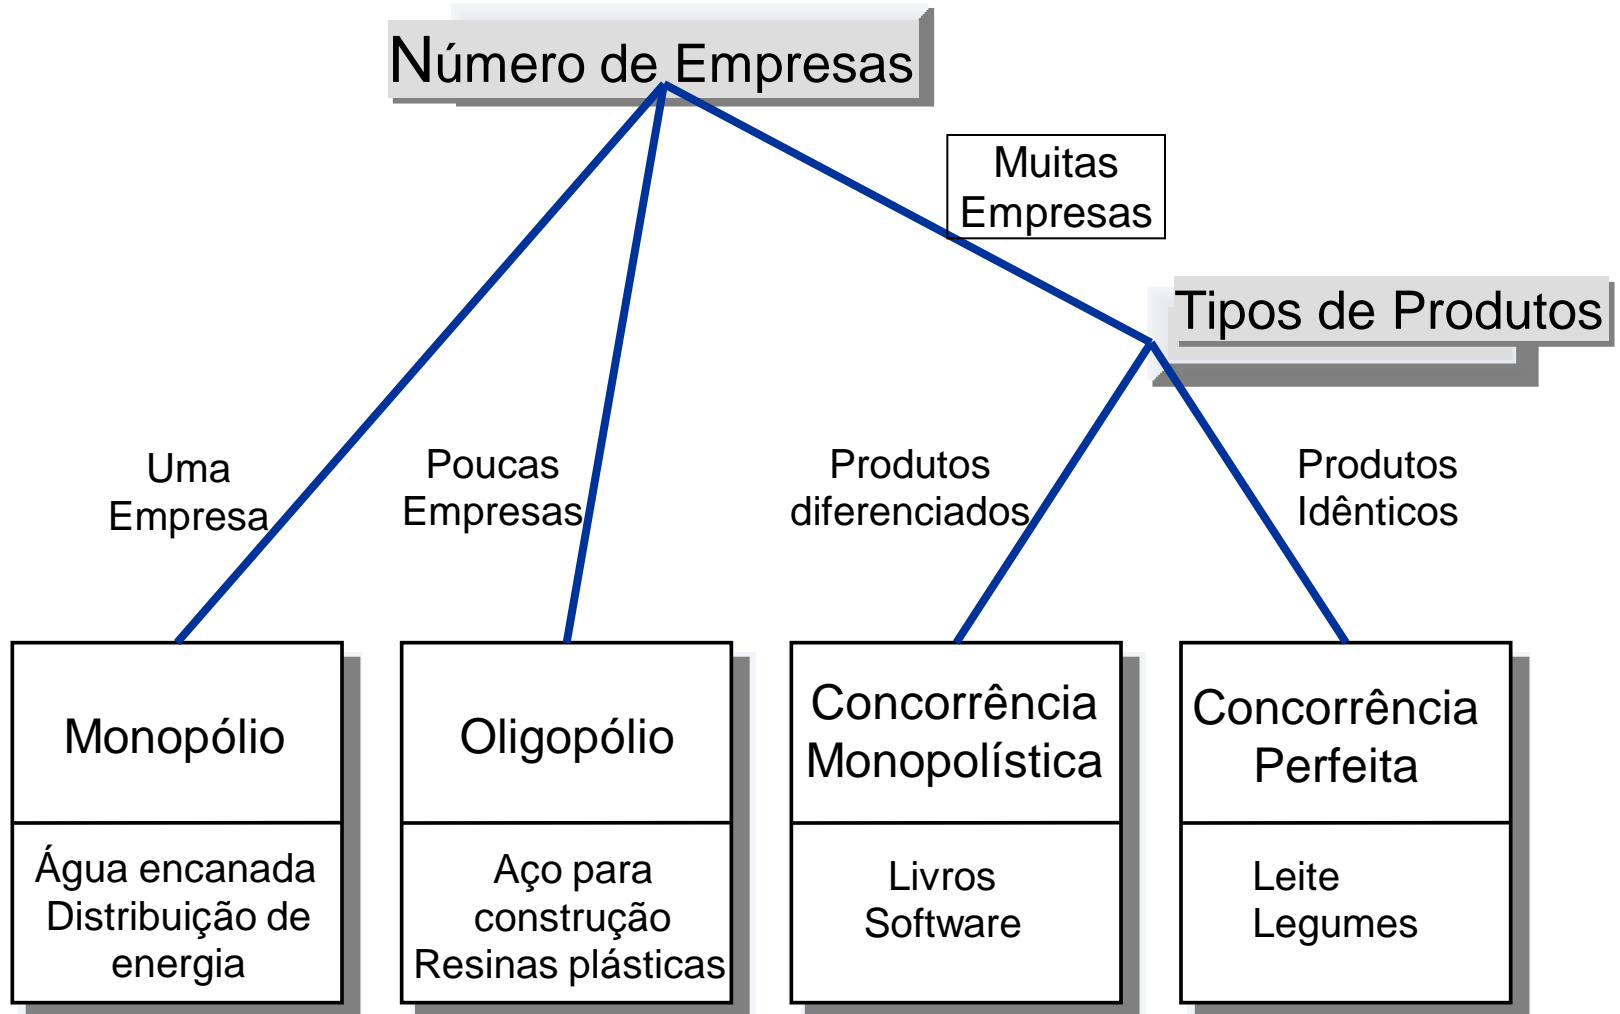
Número de Empresas

Muitas Empresas

Tipos de Produtos

Uma Empresa

Poucas Empresas

Produtos diferenciados

Produtos Idênticos

Monopólio

Água encanada Distribuição de energia

Oligopólio

Aço para construção Resinas plásticas

Concorrência Monopolística

Livros Software

Concorrência Perfeita

Leite Legumes